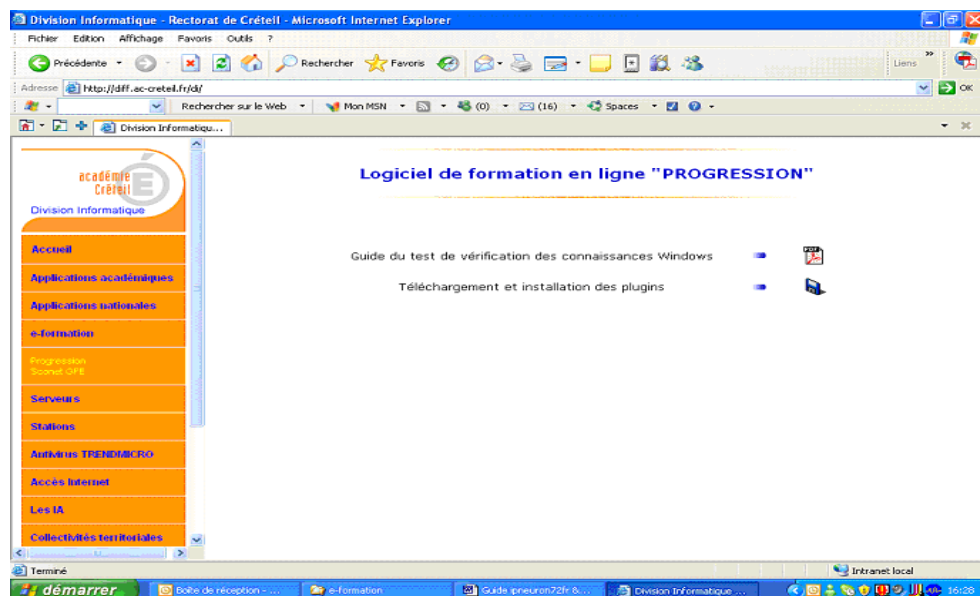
Division Informatique - Rectorat de Créteil - Microsoft Internet Explorer

Fichier Edition Affichage Favoris Outils ?

Précédente Rechercher Favoris Liens

Adresse http://diff.ac-creteil.fr/di/ OK

Rechercher sur le Web Mon MSN (0) (16) Spaces

Division Informatiqu...

académie Créteil
Division Informatique

Accueil
Applications académiques
Applications nationales
e-formation
Progression
Sconet GFE
Serveurs
Stations
Antivirus TRENDMICRO
Accès Internet
Les IA
Collectivités territoriales

Logiciel de formation en ligne "PROGRESSION"

Guide du test de vérification des connaissances Windows

Téléchargement et installation des plugins

Terminé

Intranet local

démarrer Boîte de réception - ... e-formation Guide ipneuron72fr &... Division Informatique ... 16:28